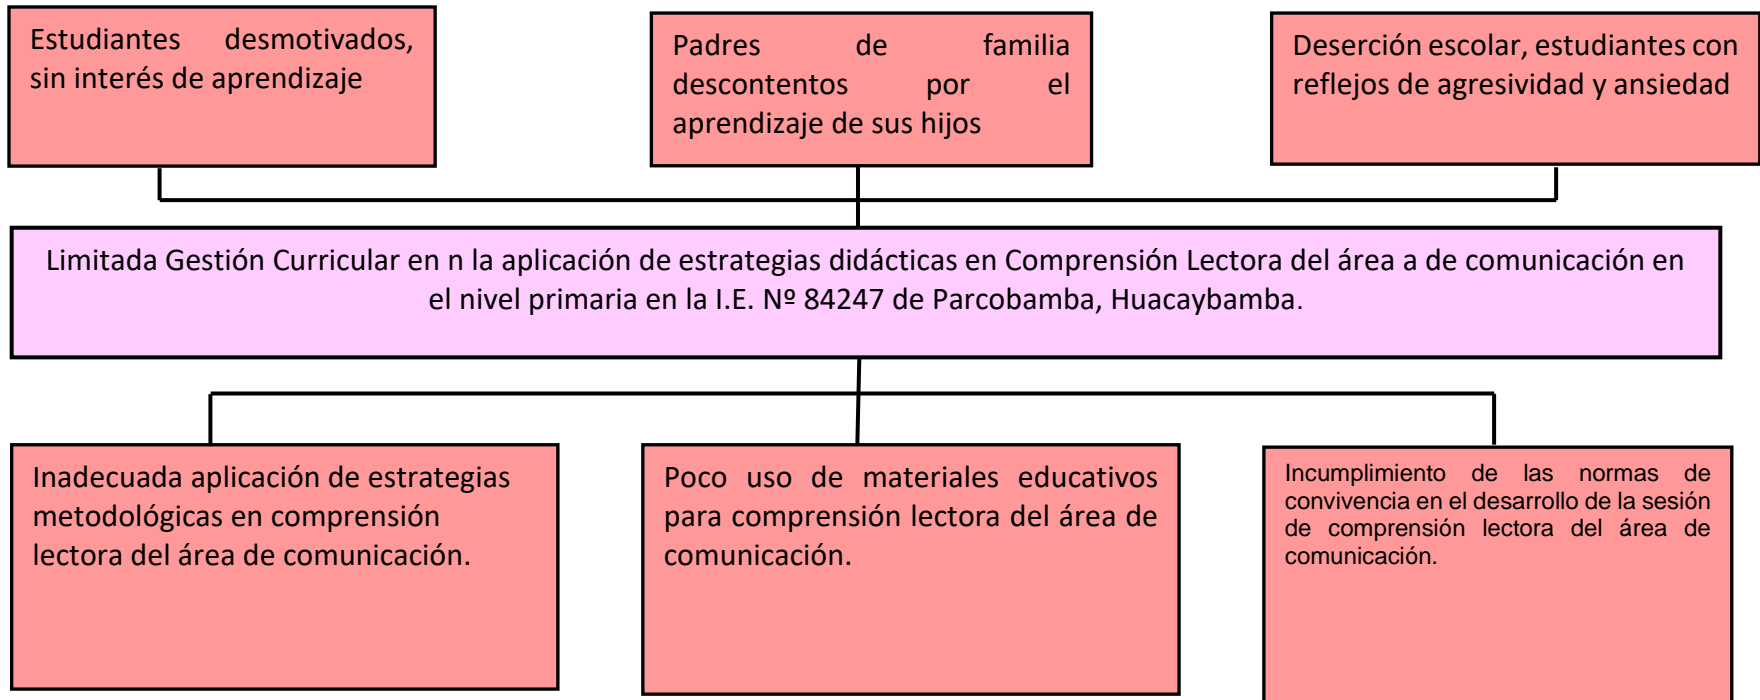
Estudiantes desmotivados, sin interés de aprendizaje

Padres de familia descontentos por el aprendizaje de sus hijos

Deserción escolar, estudiantes con reflejos de agresividad y ansiedad

Limitada Gestión Curricular en n la aplicación de estrategias didácticas en Comprensión Lectora del área a de comunicación en el nivel primaria en la I.E. Nº 84247 de Parcobamba, Huacaybamba.

Inadecuada aplicación de estrategias metodológicas en comprensión lectora del área de comunicación.

Poco uso de materiales educativos para comprensión lectora del área de comunicación.

Incumplimiento de las normas de convivencia en el desarrollo de la sesión de comprensión lectora del área de comunicación.